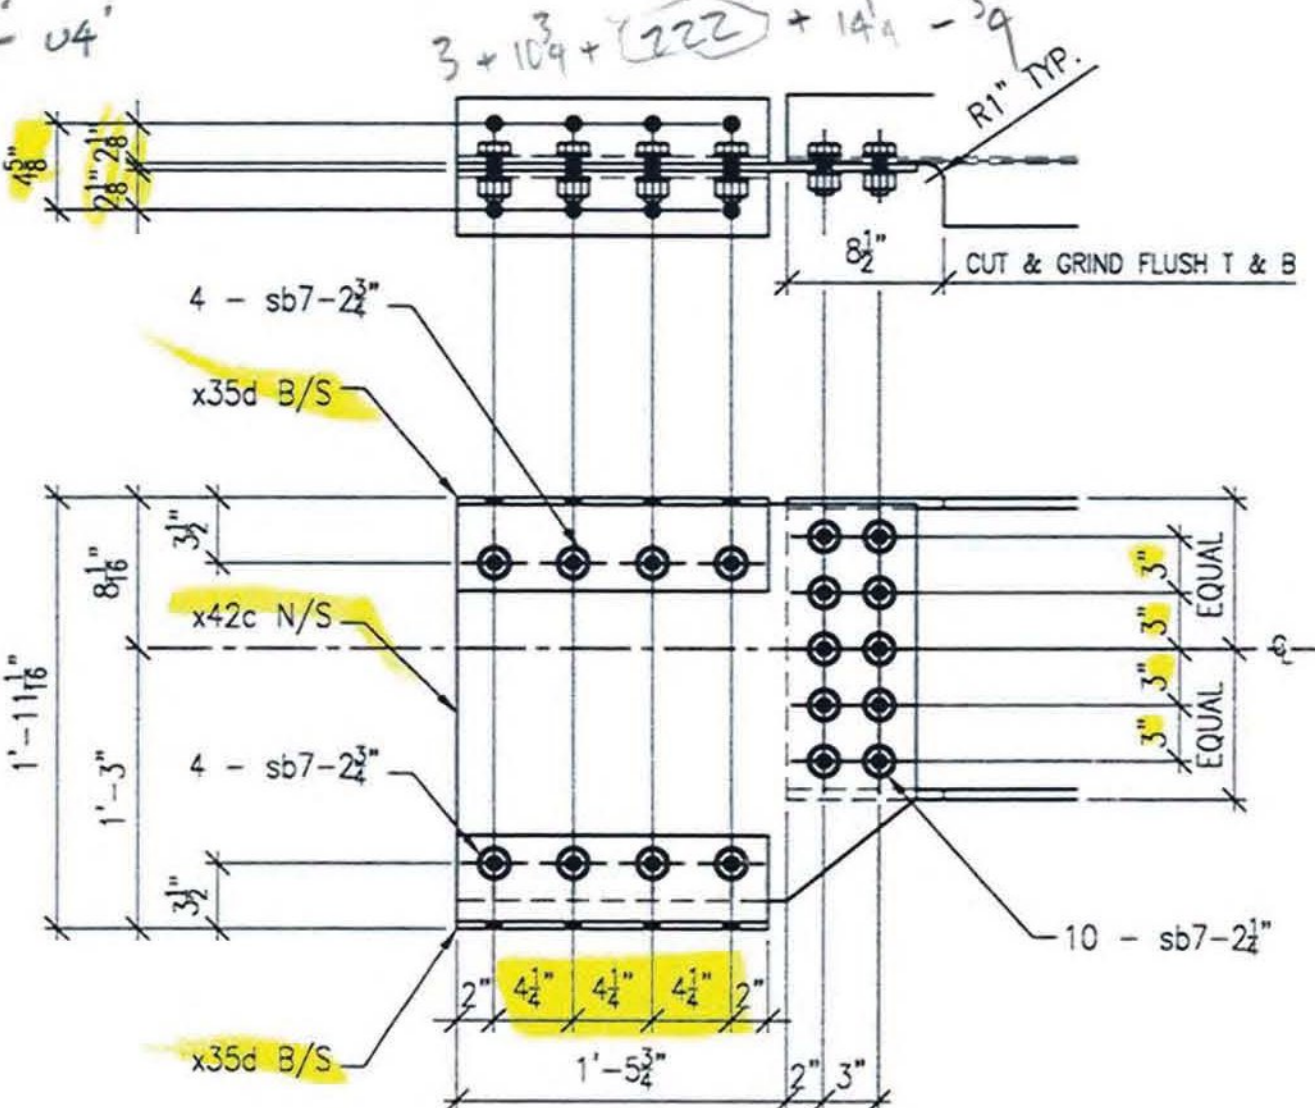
- 04'

$3 + 10\frac{3}{4} + \boxed{222} + 14\frac{1}{4} - 39$

R1" TYP.

$4\frac{5}{8}$"

$2\frac{1}{8}$"

$2\frac{1}{8}$"

$8\frac{1}{2}$"

CUT & GRIND FLUSH T & B

4 - sb7-$2\frac{3}{4}$"

x35d B/S

$3\frac{1}{2}$"

$8\frac{1}{16}$"

x42c N/S

1'-$11\frac{1}{16}$"

1'-3"

4 - sb7-$2\frac{3}{4}$"

$3\frac{1}{2}$"

3"

3"

3"

3"

EQUAL

EQUAL

℄

10 - sb7-$2\frac{1}{4}$"

2"

$4\frac{1}{4}$"

$4\frac{1}{4}$"

$4\frac{1}{4}$"

2"

x35d B/S

1'-$5\frac{3}{4}$"

2"

3"